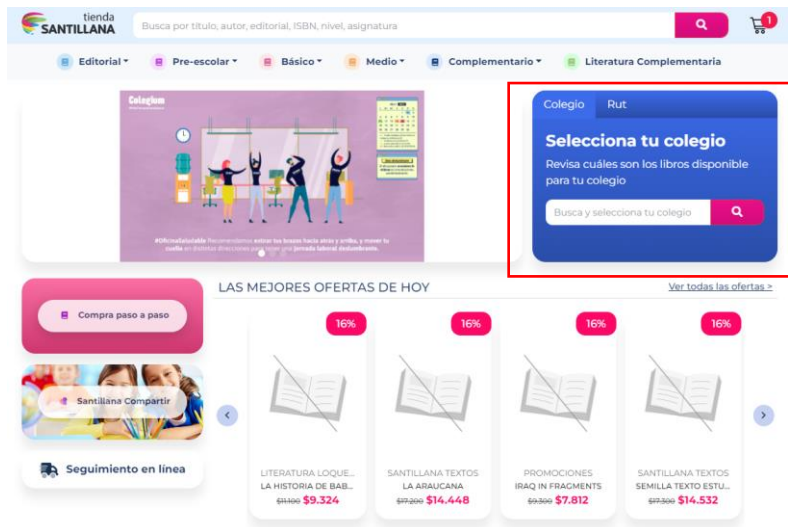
tienda
SANTILLANA

Busca por título, autor, editorial, ISBN, nivel, asignatura

1

Editorial ▾ Pre-escolar ▾ Básico ▾ Medio ▾ Complementario ▾ Literatura Complementaria

Colegium

#OficinaSaludable Recomendamos estirar tus brazos hacia atrás y arriba, y mover tu cuello en distintas direcciones para tener una jornada laboral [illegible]

Colegio Rut

Selecciona tu colegio

Revisa cuáles son los libros disponible para tu colegio

Busca y selecciona tu colegio

Compra paso a paso

Santillana Compartir

Seguimiento en línea

LAS MEJORES OFERTAS DE HOY

Ver todas las ofertas >

16%

LITERATURA LOQUE...
LA HISTORIA DE BAB...
$11.100 $9.324

16%

SANTILLANA TEXTOS
LA ARAUCANA
$17.200 $14.448

16%

PROMOCIONES
IRAQ IN FRAGMENTS
$9.300 $7.812

16%

SANTILLANA TEXTOS
SEMILLA TEXTO ESTU...
$17.300 $14.532